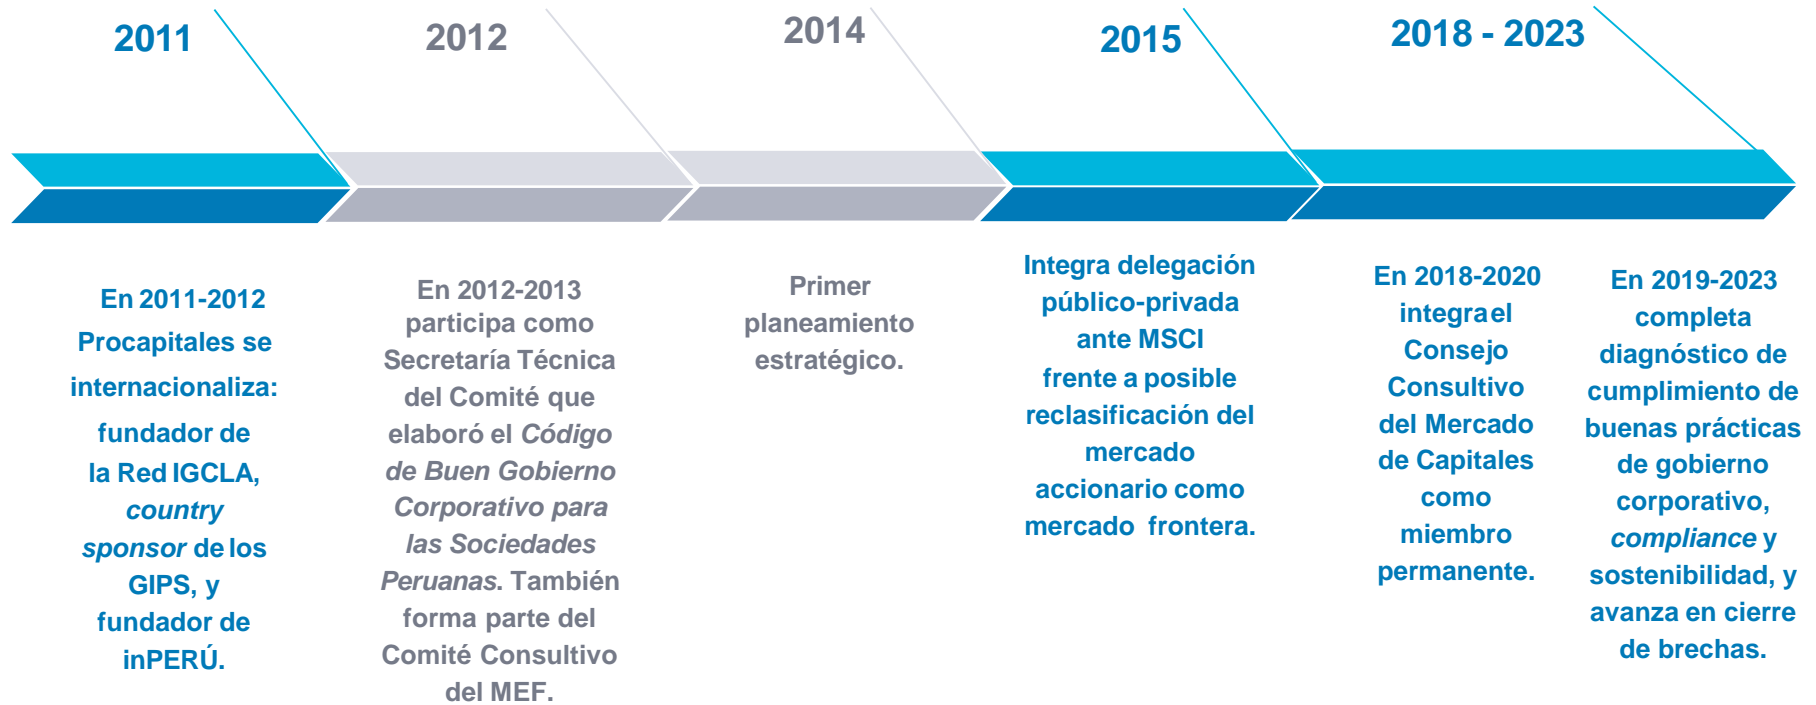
2011

2012

2014

2015

2018 - 2023

En 2011-2012 Procapitales se internacionaliza: fundador de la Red IGCLA, *country sponsor* de los GIPS, y fundador de inPERÚ.

En 2012-2013 participa como Secretaría Técnica del Comité que elaboró el *Código de Buen Gobierno Corporativo para las Sociedades Peruanas*. También forma parte del Comité Consultivo del MEF.

Primer planeamiento estratégico.

Integra delegación público-privada ante MSCI frente a posible reclasificación del mercado accionario como mercado frontera.

En 2018-2020 integra el Consejo Consultivo del Mercado de Capitales como miembro permanente.

En 2019-2023 completa diagnóstico de cumplimiento de buenas prácticas de gobierno corporativo, *compliance* y sostenibilidad, y avanza en cierre de brechas.